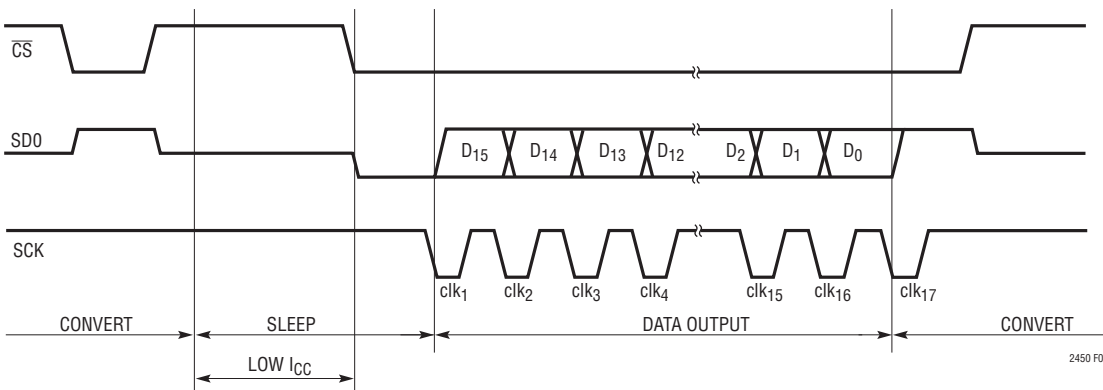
$\overline{CS}$

SD0

$D_{15}$ $D_{14}$ $D_{13}$ $D_{12}$ $D_2$ $D_1$ $D_0$

SCK

$clk_1$ $clk_2$ $clk_3$ $clk_4$ $clk_{15}$ $clk_{16}$ $clk_{17}$

CONVERT SLEEP DATA OUTPUT CONVERT

LOW $I_{CC}$

2450 F0